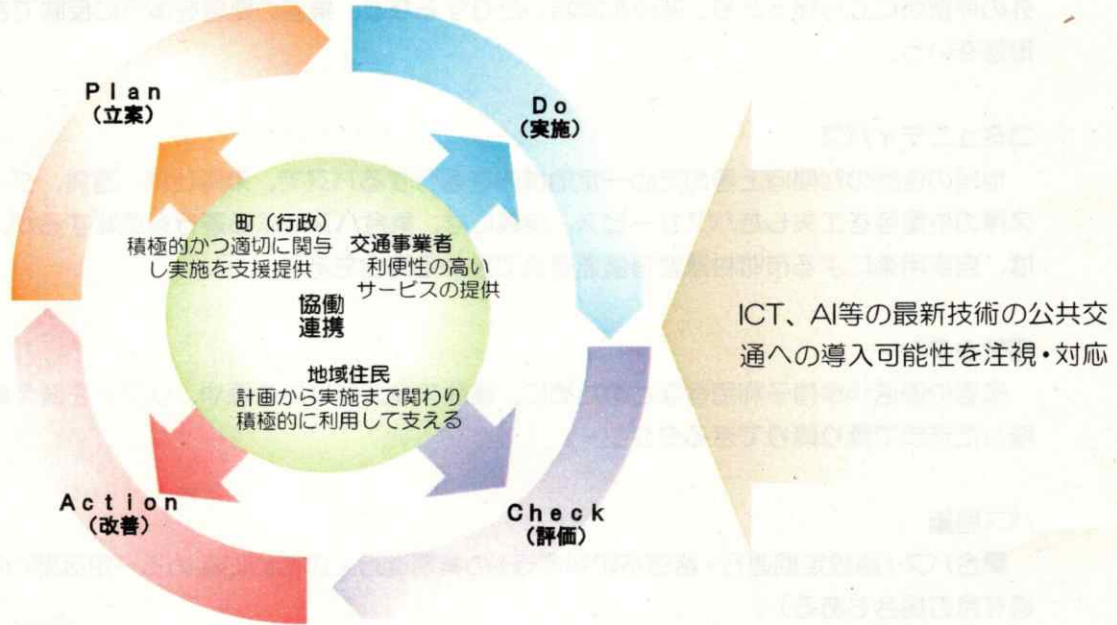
Plan
（立案）

Do
（実施）

町（行政）
積極的かつ適切に関与し実施を支援提供

交通事業者
利便性の高いサービスの提供

協働
連携

地域住民
計画から実施まで関わり積極的に利用して支える

ICT、AI等の最新技術の公共交通への導入可能性を注視・対応

Action
（改善）

Check
（評価）